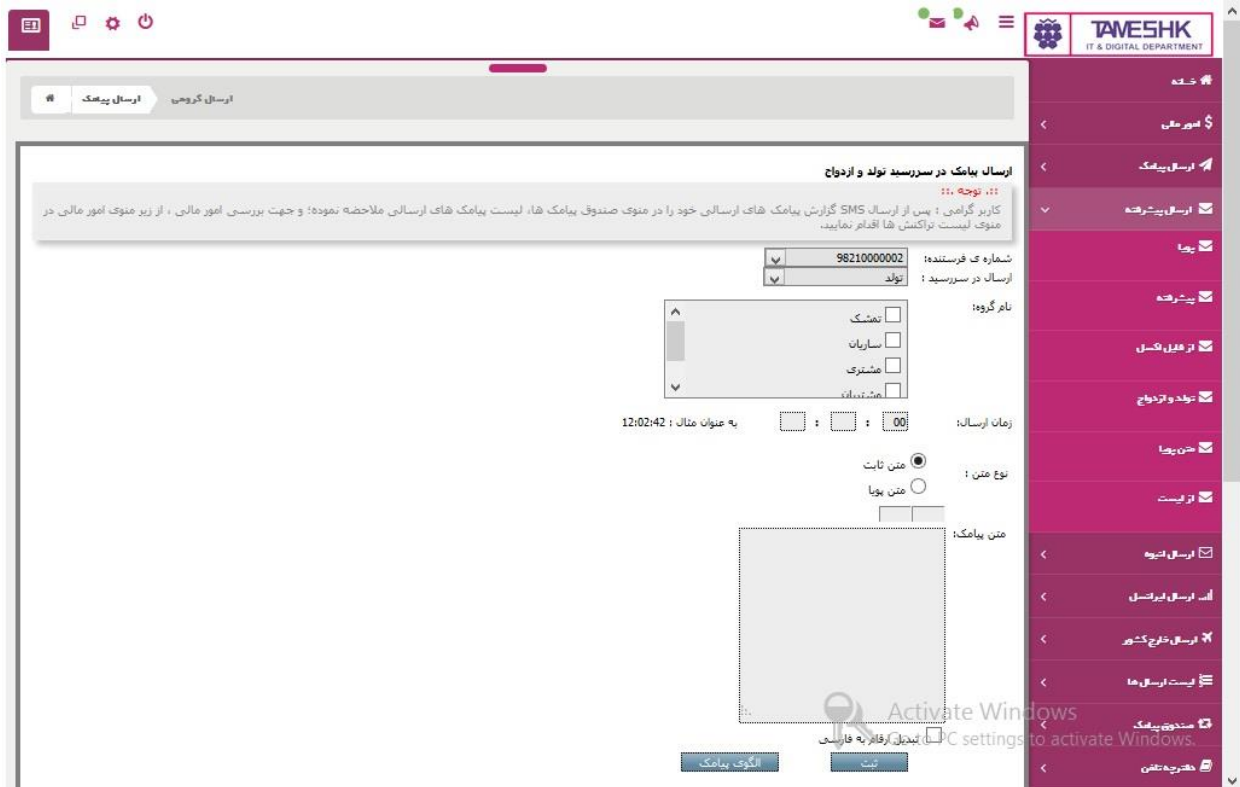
TAVESHK
IT & DIGITAL DEPARTMENT

خانه
امور مالی
ارسال پیامک
ارسال پیشرفته
پویا
پیشرفته
از فایل اکسل
تولد و ازدواج
متن پویا
از لیست
ارسال انبوه
ارسال ایرانسل
ارسال خارج کشور
لیست ارسال ها
صندوق پیامک
دفترچه تلفن

ارسال گروهی
ارسال پیامک

ارسال پیامک در سررسید تولد و ازدواج
:: توجه ::
کاربر گرامی : پس از ارسال SMS گزارش پیامک های ارسالی خود را در منوی صندوق پیامک ها، لیست پیامک های ارسالی ملاحظه نموده؛ و جهت بررسی امور مالی ، از زیر منوی امور مالی در منوی لیست تراکنش ها اقدام نمایید.

شماره ی فرستنده: 98210000002
ارسال در سررسید : تولد
نام گروه:
تمشک
ساریان
مشتری
مشتریان
زمان ارسال: 00 : : به عنوان مثال : 12:02:42
نوع متن :
متن ثابت
متن پویا
متن پیامک:
تبدیل ارقام به فارسی
ثبت
الگوی پیامک

Activate Windows
Go to PC settings to activate Windows.